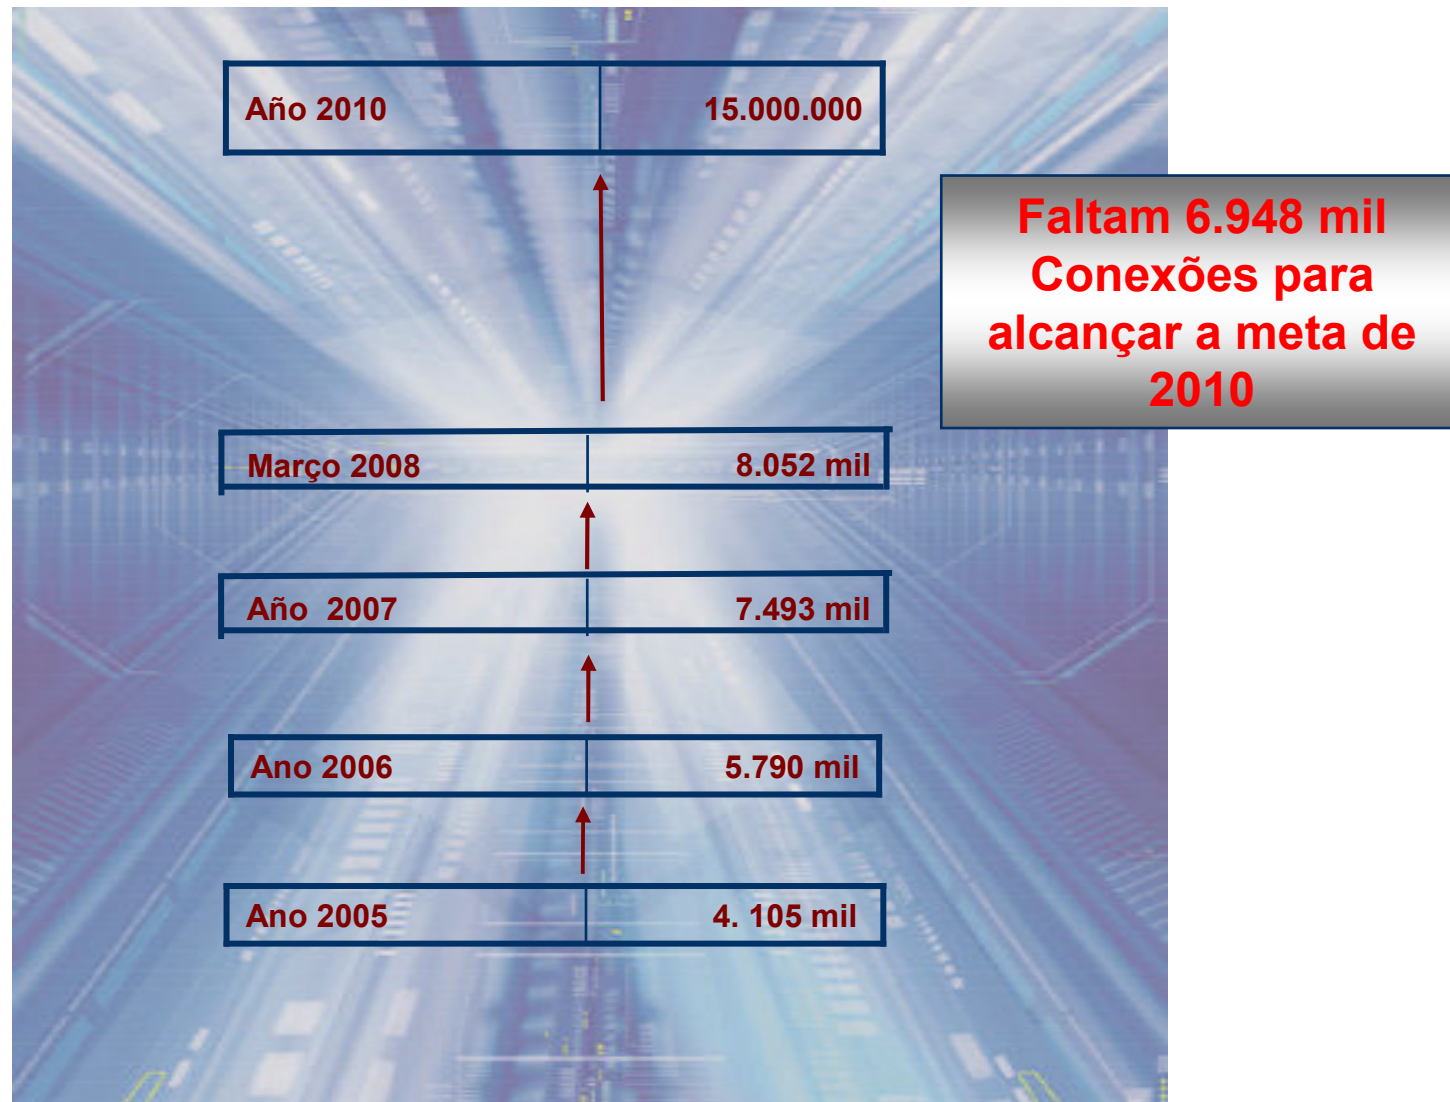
| Año 2010 | 15.000.000 |
|---|---|

Faltam 6.948 mil Conexões para alcançar a meta de 2010

| Março 2008 | 8.052 mil |
|---|---|
| Año 2007 | 7.493 mil |
| Ano 2006 | 5.790 mil |
| Ano 2005 | 4. 105 mil |